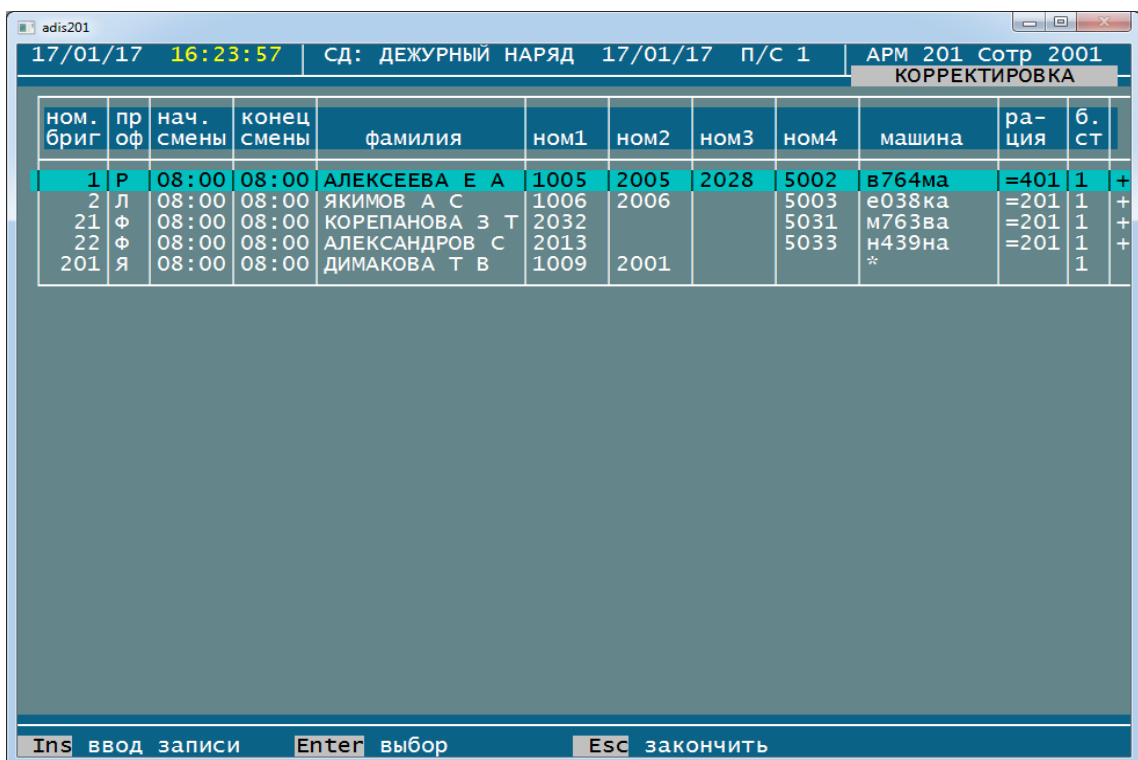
adis201

17/01/17 16:23:57 | СД: ДЕЖУРНЫЙ НАРЯД 17/01/17 П/С 1 | АРМ 201 Сотр 2001
КОРРЕКТИРОВКА

| ном. бриг | пр оф | нач. смены | конец смены | фамилия | ном1 | ном2 | ном3 | ном4 | машина | ра-ция | б. ст | |
|---|---|---|---|---|---|---|---|---|---|---|---|---|
| 1 | Р | 08:00 | 08:00 | АЛЕКСЕЕВА Е А | 1005 | 2005 | 2028 | 5002 | в764ма | =401 | 1 | + |
| 2 | Л | 08:00 | 08:00 | ЯКИМОВ А С | 1006 | 2006 | | 5003 | е038ка | =201 | 1 | + |
| 21 | Ф | 08:00 | 08:00 | КОРЕПАНОВА З Т | 2032 | | | 5031 | м763ва | =201 | 1 | + |
| 22 | Ф | 08:00 | 08:00 | АЛЕКСАНДРОВ С | 2013 | | | 5033 | н439на | =201 | 1 | + |
| 201 | Я | 08:00 | 08:00 | ДИМАКОВА Т В | 1009 | 2001 | | | * | | 1 | |

Ins ввод записи Enter выбор Esc закончить